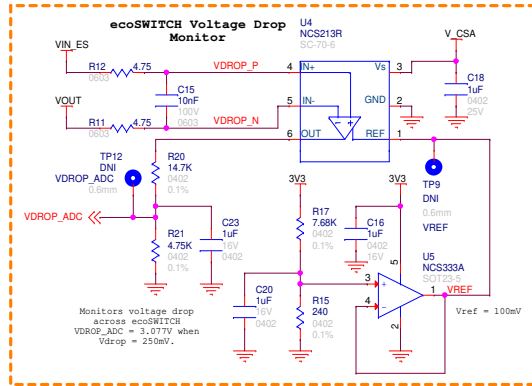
ecoSWITCH Voltage Drop Monitor

U4
NCS213R
SC-70-6

VIN_ES
R12 4.75
0603
C15
10nF
100V
0603
VDROP_P
4 IN+
Vs 3
V_CSA
C18
1uF
0402
25V

VOUT
R11 4.75
0603
VDROP_N
5 IN-
GND 2
6 OUT
REF 1

TP12
DNI
VDROP_ADC
0.6mm
R20
14.7K
0402
0.1%

TP9
DNI
0.6mm
VREF

VDROP_ADC
R21
4.75K
0402
0.1%
C23
1uF
16V
0402

3V3
R17
7.68K
0402
0.1%
C16
1uF
16V
0402
3V3

C20
1uF
16V
0402
R15
240
0402
0.1%

U5
NCS333A
SOT23-5
5
3
4
1 VREF
2

Monitors voltage drop across ecoSWITCH VDROP_ADC = 3.077V when Vdrop = 250mV.

Vref = 100mV